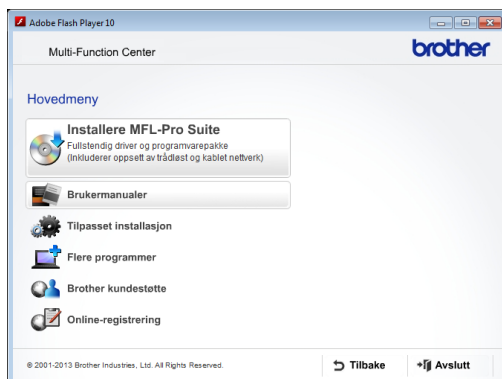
Adobe Flash Player 10

Multi-Function Center

brother

Hovedmeny

Installere MFL-Pro Suite
Fullstendig driver og programvarepakke
(Inkluderer oppsett av trådløst og kablet nettverk)

Brukermanualer

Tilpasset installasjon

Flere programmer

Brother kundestøtte

Online-registrering

© 2001-2013 Brother Industries, Ltd. All Rights Reserved.

Tilbake

Avslutt